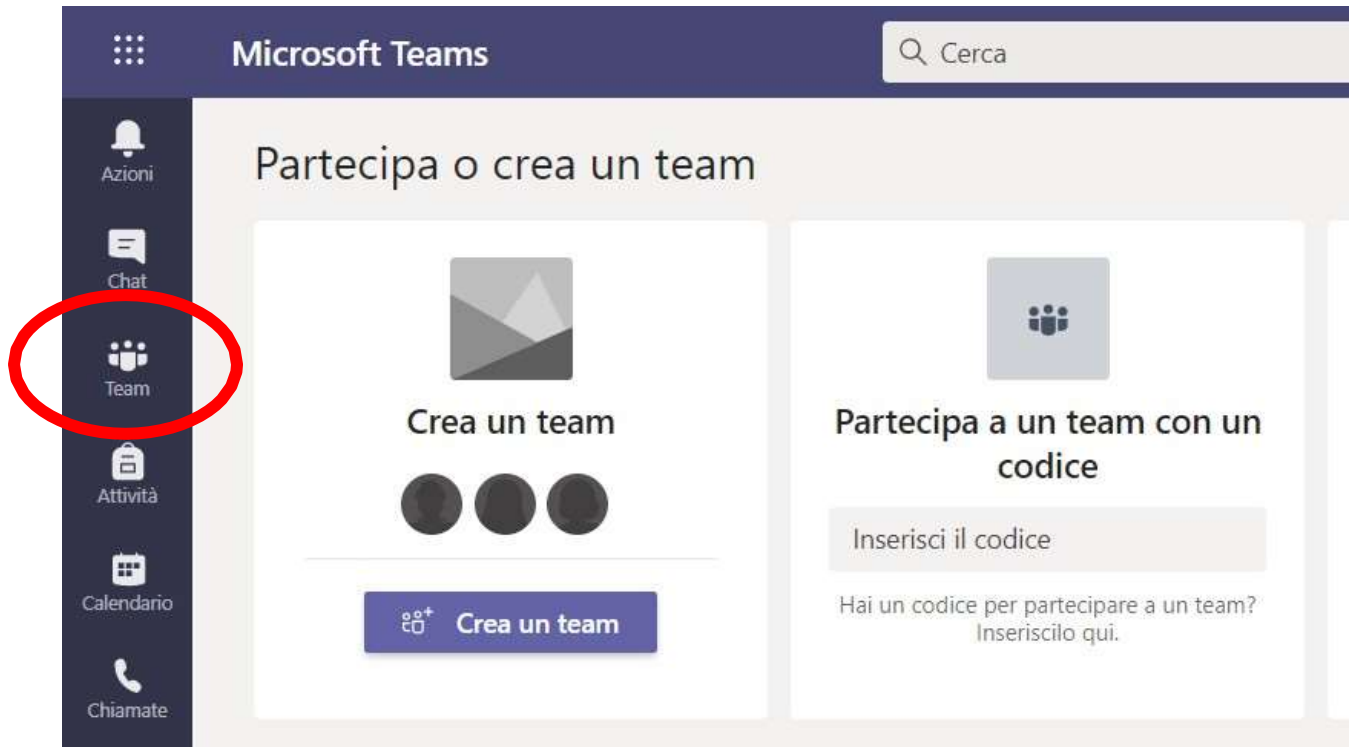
Microsoft Teams

Cerca

Azioni

Chat

Team

Attività

Calendario

Chiamate

Partecipa o crea un team

Crea un team

Crea un team

Partecipa a un team con un codice

Inserisci il codice

Hai un codice per partecipare a un team? Inseriscilo qui.